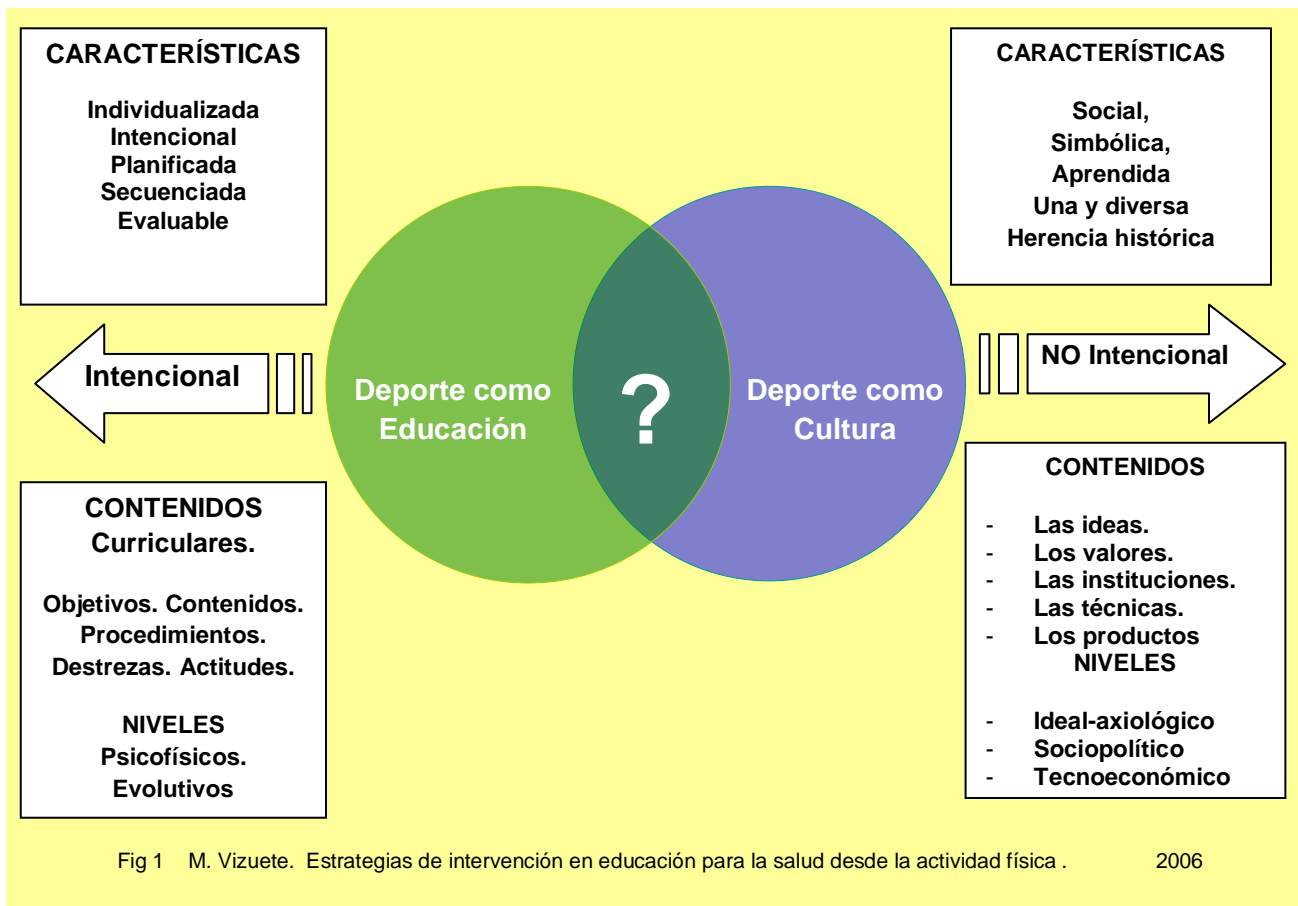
CARACTERÍSTICAS

Individualizada
Intencional
Planificada
Secuenciada
Evaluable

CARACTERÍSTICAS

Social,
Simbólica,
Aprendida
Una y diversa
Herencia histórica

Intencional

Deporte como Educación

?

Deporte como Cultura

NO Intencional

CONTENIDOS
Curriculares.

Objetivos. Contenidos.
Procedimientos.
Destrezas. Actitudes.

NIVELES
Psicofísicos.
Evolutivos

CONTENIDOS

- Las ideas.
- Los valores.
- Las instituciones.
- Las técnicas.
- Los productos

NIVELES

- Ideal-axiológico
- Sociopolítico
- Tecnoeconómico

Fig 1 M. Vizuete. Estrategias de intervención en educación para la salud desde la actividad física . 2006